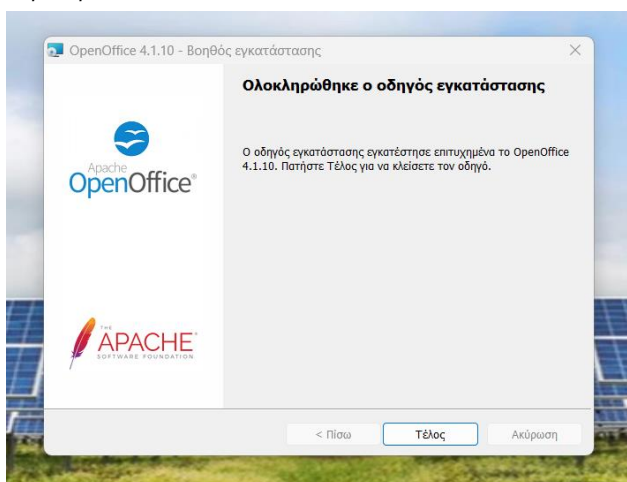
OpenOffice 4.1.10 - Βοηθός εγκατάστασης
×

Apache
OpenOffice®

THE
APACHE
SOFTWARE FOUNDATION

Ολοκληρώθηκε ο οδηγός εγκατάστασης

Ο οδηγός εγκατάστασης εγκατέστησε επιτυχημένα το OpenOffice 4.1.10. Πατήστε Τέλος για να κλείσετε τον οδηγό.

< Πίσω
Τέλος
Ακύρωση